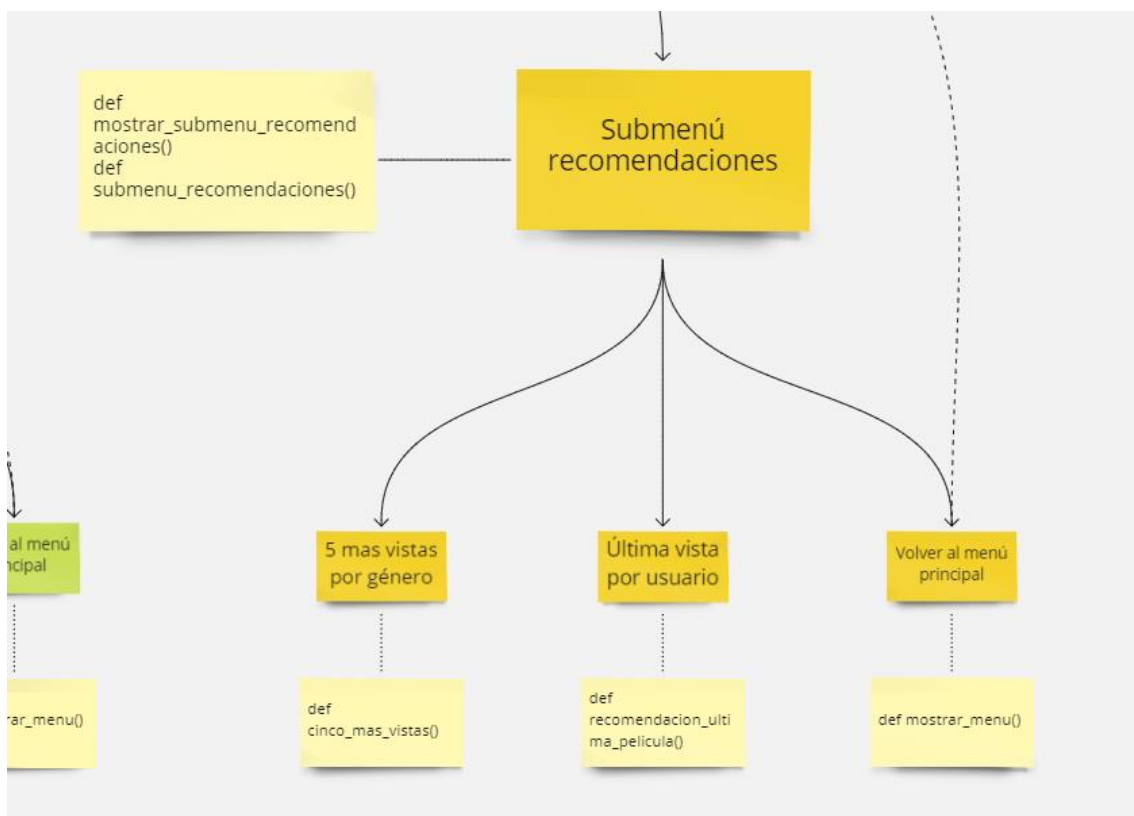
def
mostrar_submenu_recomendaciones()
def
submenu_recomendaciones()

Submenú recomendaciones

al menú
ncipal

rar_menu()

5 mas vistas por género

def
cinco_mas_vistas()

Última vista por usuario

def
recomendacion_ultima_pelicula()

Volver al menú principal

def mostrar_menu()